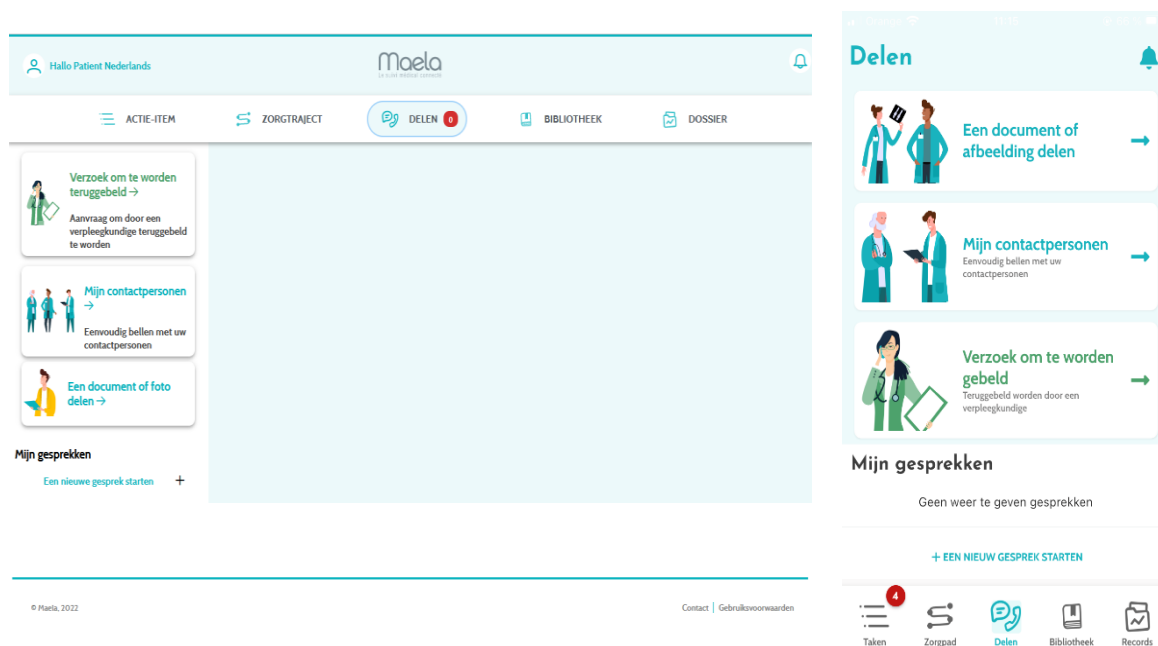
Hallo Patient Nederlands

Maela

ACTIE-ITEM
ZORGTRAJECT
DELEN 0
BIBLIOTHEEK
DOSSIER

Verzoek om te worden teruggebeld →
Aanvraag om door een verpleegkundige teruggebeld te worden

Mijn contactpersonen →
Eenvoudig bellen met uw contactpersonen

Een document of foto delen →

Mijn gesprekken
Een nieuwe gesprek starten +

© Maela, 2022
Contact | Gebruiksvoorwaarden

Delen

Een document of afbeelding delen →

Mijn contactpersonen →
Eenvoudig bellen met uw contactpersonen

Verzoek om te worden gebeld →
Teruggebeld worden door een verpleegkundige

Mijn gesprekken
Geen weer te geven gesprekken

+ EEN NIEUW GESPREK STARTEN

4
Taken
Zorgpad
Delen
Bibliotheek
Records